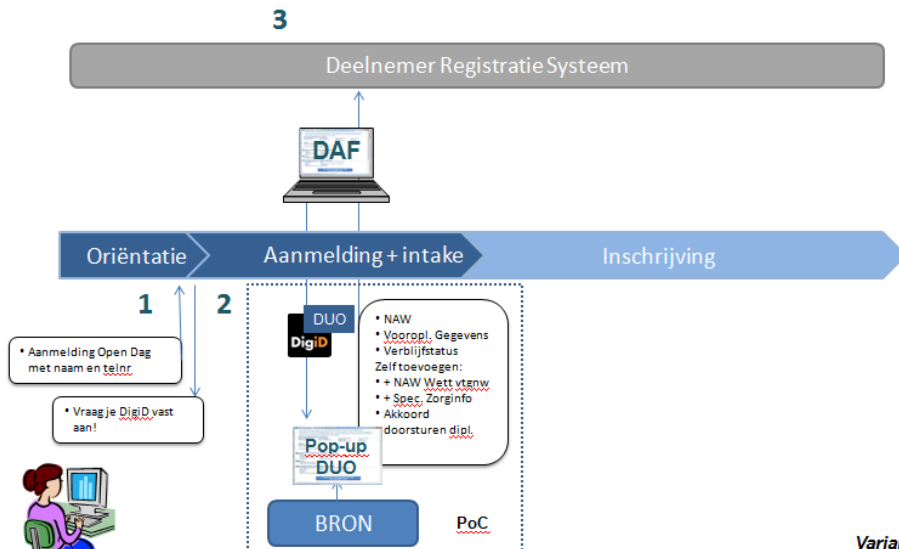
3

Deelnemer Registratie Systeem

DAF

Oriëntatie

Aanmelding + intake

Inschrijving

1

2

- Aanmelding Open Dag met naam en telnr

- Vraag je DigiD vast aan!

DUO

DigiD

- NAW
- Vooropl. Gegevens
- Verblijfstatus
Zelf toevoegen:
- + NAW Wett vtgnw
- + Spec. Zorginfo
- Akkoord doorsturen dipl.

Pop-up DUO

BRON

PoC

Varia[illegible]